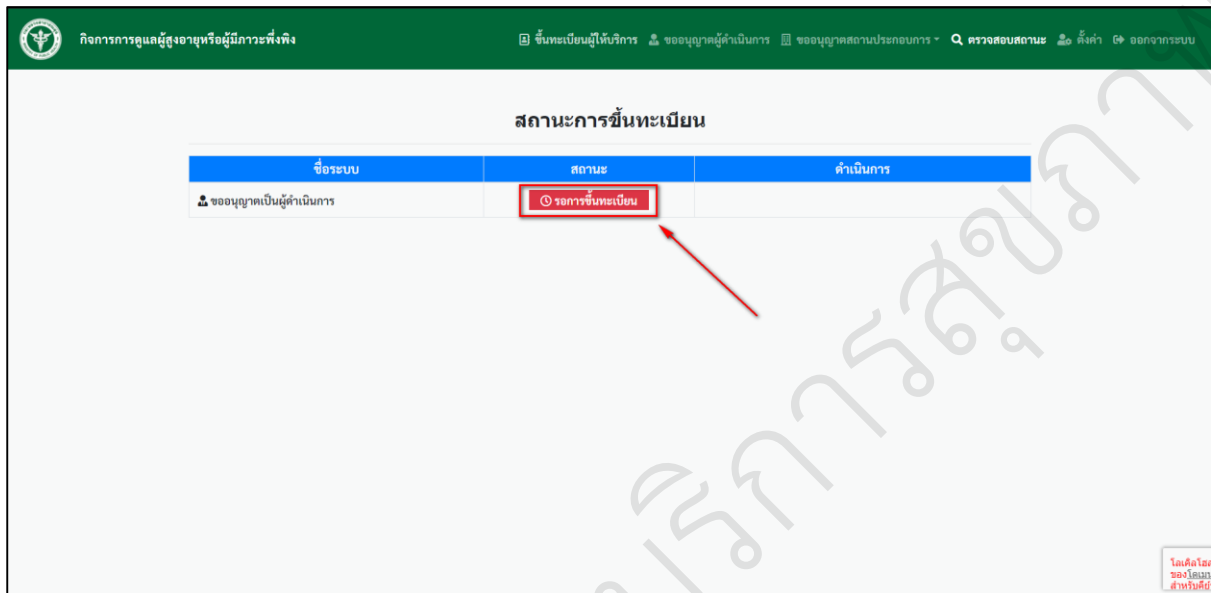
กิจการการดูแลผู้สูงอายุหรือผู้มีภาวะพึ่งพิง

ขึ้นทะเบียนผู้ให้บริการ ขออนุญาตผู้ดำเนินการ ขออนุญาตสถานประกอบการ ตรวจสอบสถานะ ตั้งค่า ออกจากระบบ

สถานะการขึ้นทะเบียน

| ชื่อระบบ | สถานะ | ดำเนินการ |
|---|---|---|
| ขออนุญาตเป็นผู้ดำเนินการ | รอการขึ้นทะเบียน | |

บริการสุขภาพ

โลเคิลโฮส ของโดเมน สำหรับคีย์